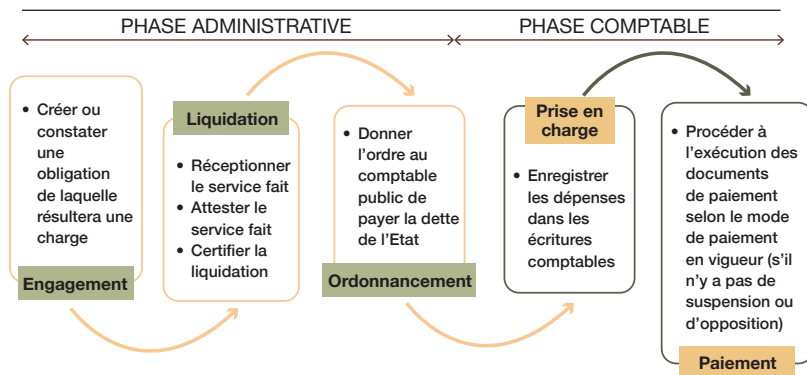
PHASE ADMINISTRATIVE

PHASE COMPTABLE

• Créer ou constater une obligation de laquelle résultera une charge

Engagement

Liquidation

• Réceptionner le service fait
• Attester le service fait
• Certifier la liquidation

• Donner l'ordre au comptable public de payer la dette de l'Etat

Ordonnancement

Prise en charge

• Enregistrer les dépenses dans les écritures comptables

• Procéder à l'exécution des documents de paiement selon le mode de paiement en vigueur (s'il n'y a pas de suspension ou d'opposition)

Paiement